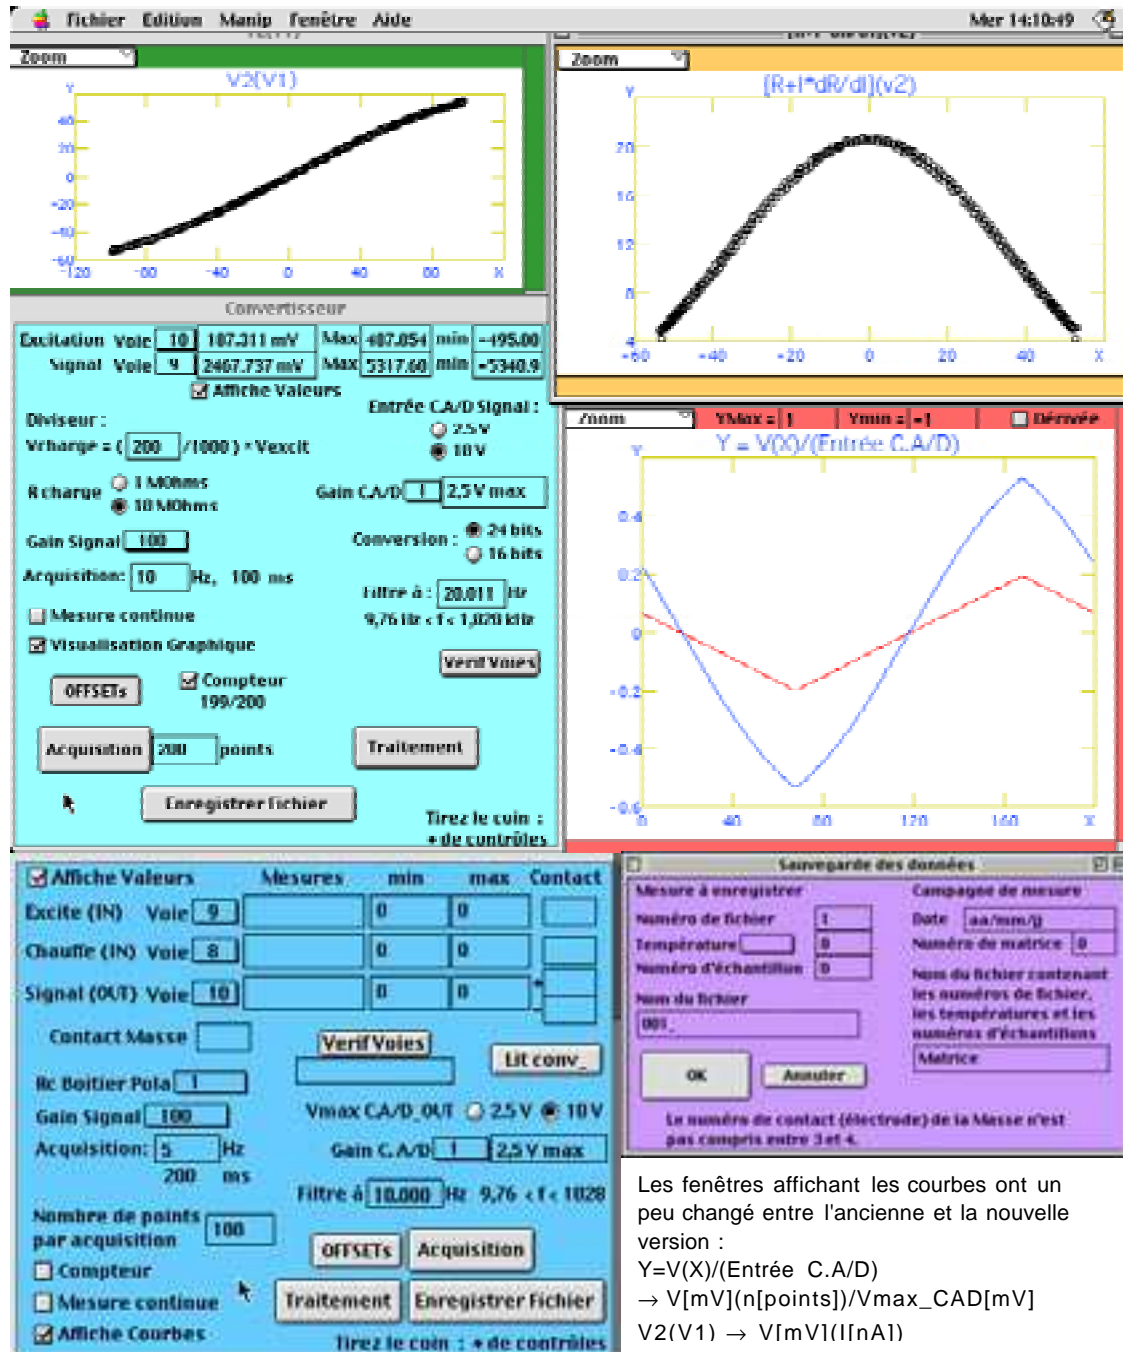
Fichier Edition Manip Fenêtre Aide Mer 14:10:49

Zoom
V2(V1)
Y
40
20
0
-20
-40
-60
-120 -80 -40 0 40 80 X

Zoom
[R+I*dR/dI](v2)
Y
20
16
12
8
4
-60 -40 -20 0 20 40 X

Convertisseur
Excitation Voie 10 107.311 mV Max 487.054 min -495.00
Signal Voie 9 2467.737 mV Max 5317.60 min -5340.9
Affiche Valeurs
Diviseur :
Vcharge = ( 200 /1000 ) * Vexcit
Entrée CA/D Signal :
2.5 V
10 V
R charge 1 MOhms
10 MOhms
Gain CA/D 1 2,5 V max
Gain Signal 100
Conversion : 24 bits
16 bits
Acquisition: 10 Hz, 100 ms
Filtre à : 20.011 Hz
9,76 Hz < f < 1,020 kHz
Mesure continue
Visualisation Graphique
Verif Voies
OFFSETs
Compteur
199/200
Acquisition 200 points
Traitement
Enregistrer Fichier
Tirez le coin :
+ de contrôles

Zoom YMax : 1 Ymin : -1 Dérivée
Y = V(X)/(Entrée C.A/D)
Y
0.4
0.2
0
-0.2
-0.4
-0.6
0 40 80 120 160 X

Affiche Valeurs Mesures min max Contact
Excite (IN) Voie 9 0 0
Chauffe (IN) Voie 8 0 0
Signal (OUT) Voie 10 0 0
Contact Masse
Verif Voies
Lit conv_
Rc Boitier Pola 1
Gain Signal 100
Vmax CA/D_OUT 2.5 V 10 V
Acquisition: 5 Hz
200 ms
Gain C.A/D 1 2,5 V max
Filtre à 10.000 Hz 9,76 < f < 1028
Nombre de points par acquisition 100
OFFSETs Acquisition
Compteur
Mesure continue
Traitement Enregistrer Fichier
Affiche Courbes
Tirez le coin : + de contrôles

Sauvegarde des données
Mesure à enregistrer
Numéro de fichier 1
Température 0
Numéro d'échantillon 0
Nom du fichier
001_
Campagne de mesure
Date aa/mm/jj
Numéro de matrice 0
Nom du fichier contenant les numéros de fichier, les températures et les numéros d'échantillons
Matrice
OK
Annuler
Le numéro de contact (électrode) de la Masse n'est pas compris entre 3 et 4.

Les fenêtres affichant les courbes ont un peu changé entre l'ancienne et la nouvelle version :
Y=V(X)/(Entrée C.A/D)
→ V[mV](n[points])/Vmax_CAD[mV]
V2(V1) → V[mV](I[nA])